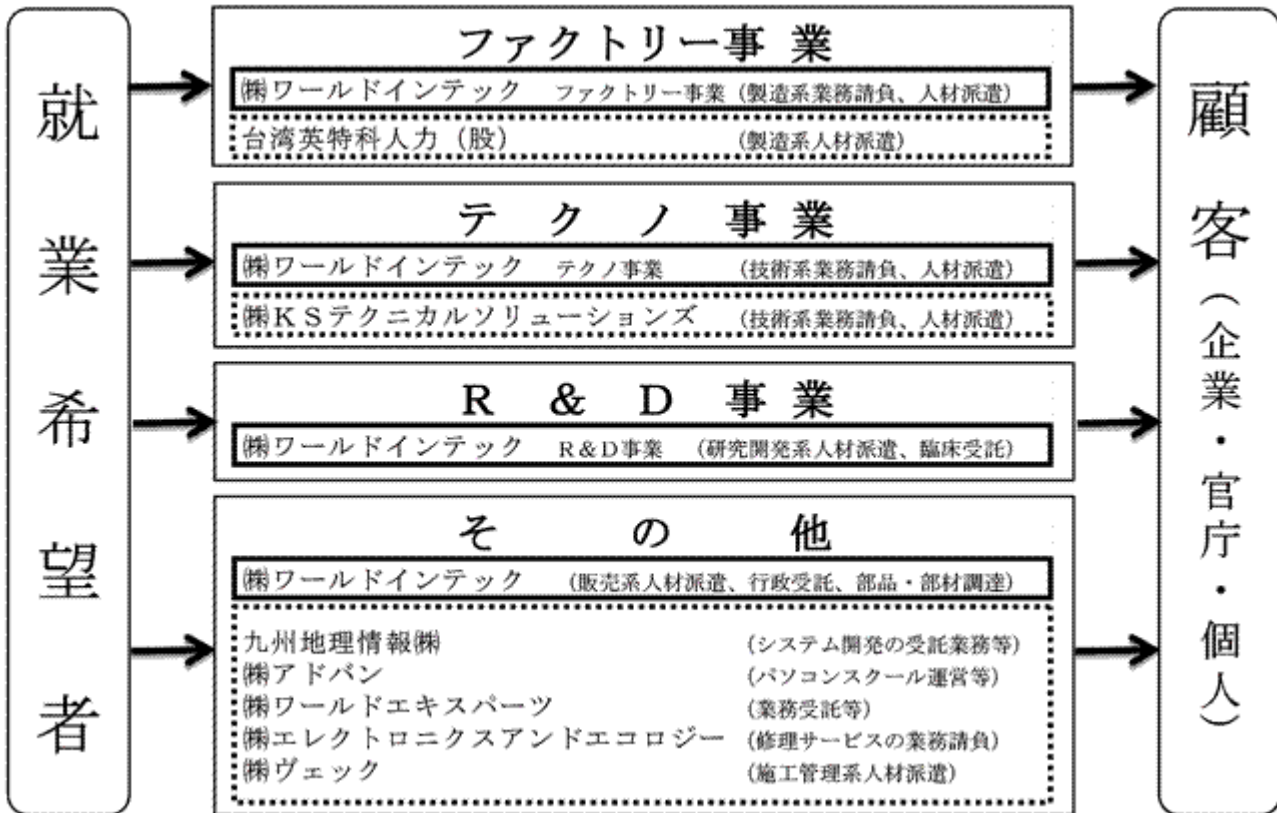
就業希望者

ファクトリー事業

㈱ワールドインテック　ファクトリー事業（製造系業務請負、人材派遣）

台湾英特科人力（股）　（製造系人材派遣）

テクノ事業

㈱ワールドインテック　テクノ事業　（技術系業務請負、人材派遣）

㈱KSテクニカルソリューションズ　（技術系業務請負、人材派遣）

R & D 事業

㈱ワールドインテック　R&D事業　（研究開発系人材派遣、臨床受託）

その他

㈱ワールドインテック　（販売系人材派遣、行政受託、部品・部材調達）

九州地理情報㈱　（システム開発の受託業務等）
㈱アドバン　（パソコンスクール運営等）
㈱ワールドエキスパーツ　（業務受託等）
㈱エレクトロニクスアンドエコロジー　（修理サービスの業務請負）
㈱ヴェック　（施工管理系人材派遣）

顧客（企業・官庁・個人）